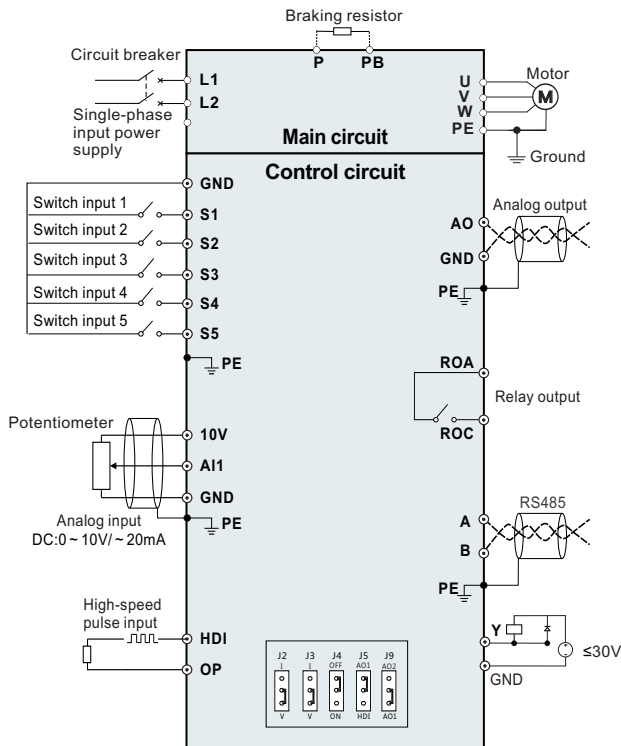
Braking resistor
P PB
Circuit breaker
L1
L2
Single-phase input power supply
U
V
W
PE
Motor
M
Main circuit
Ground
Control circuit
GND
Switch input 1
S1
Switch input 2
S2
Switch input 3
S3
Switch input 4
S4
Switch input 5
S5
PE
Analog output
AO
GND
PE
ROA
Relay output
ROC
Potentiometer
10V
AI1
GND
PE
Analog input
DC:0 ~ 10V/ ~ 20mA
RS485
A
B
PE
High-speed pulse input
HDI
OP
J2 I V
J3 I V
J4 OFF ON
J5 AO1 HDI
J9 AO2 AO1
Y
≤30V
GND